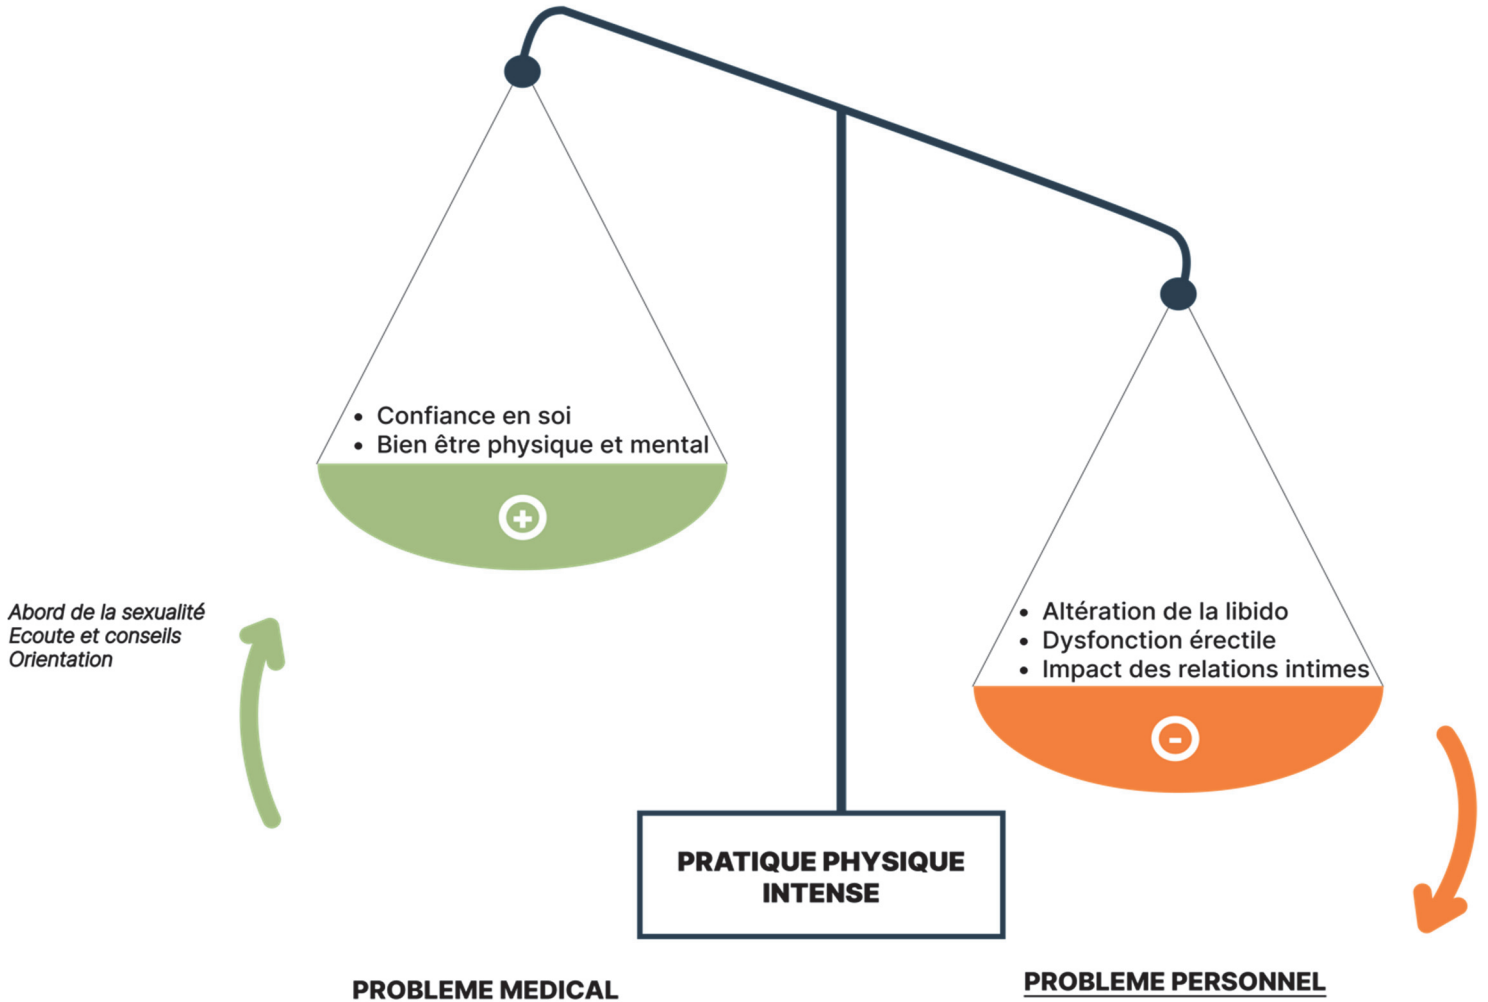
- Confiance en soi
- Bien être physique et mental

Abord de la sexualité
Ecoute et conseils
Orientation

- Altération de la libido
- Dysfonction érectile
- Impact des relations intimes

PRATIQUE PHYSIQUE INTENSE

PROBLEME MEDICAL

PROBLEME PERSONNEL